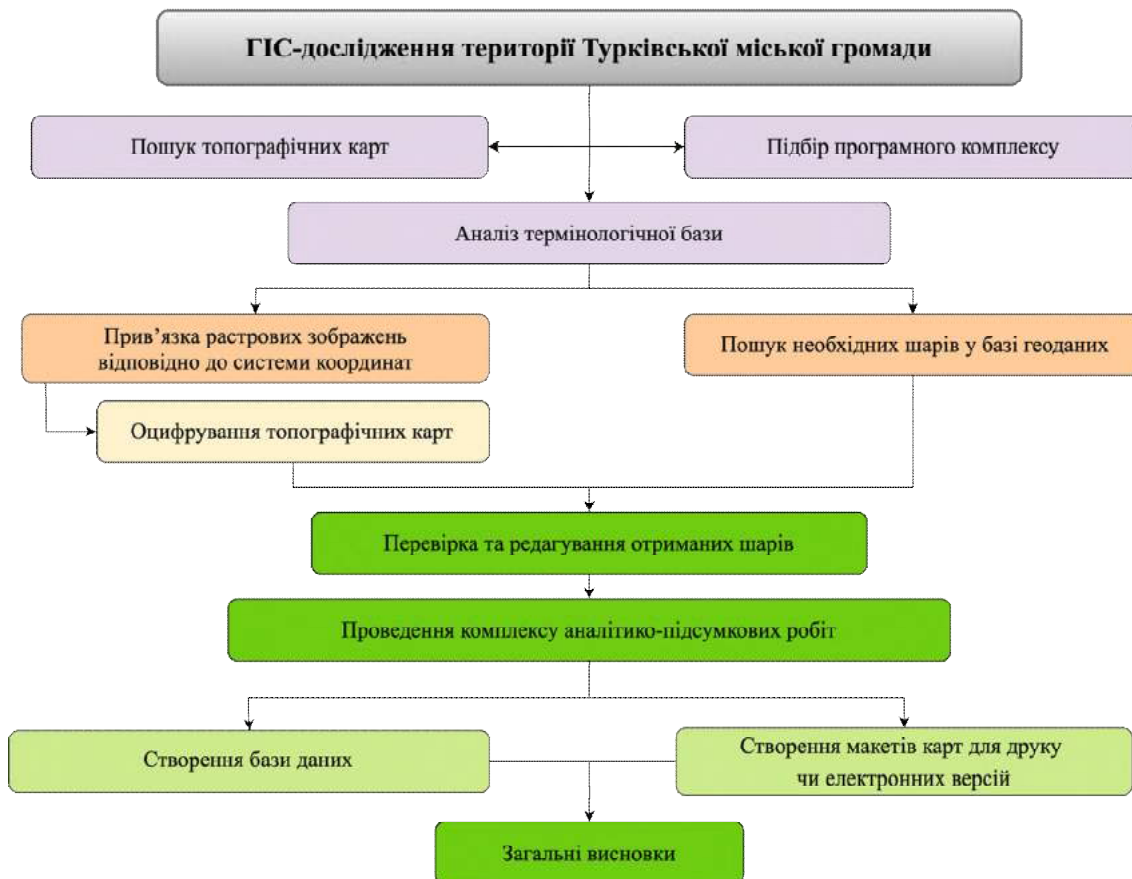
ГІС-дослідження території Турківської міської громади

Пошук топографічних карт

Підбір програмного комплексу

Аналіз термінологічної бази

Прив'язка растрових зображень відповідно до системи координат

Пошук необхідних шарів у базі геоданих

Оцифрування топографічних карт

Перевірка та редагування отриманих шарів

Проведення комплексу аналітико-підсумкових робіт

Створення бази даних

Створення макетів карт для друку чи електронних версій

Загальні висновки